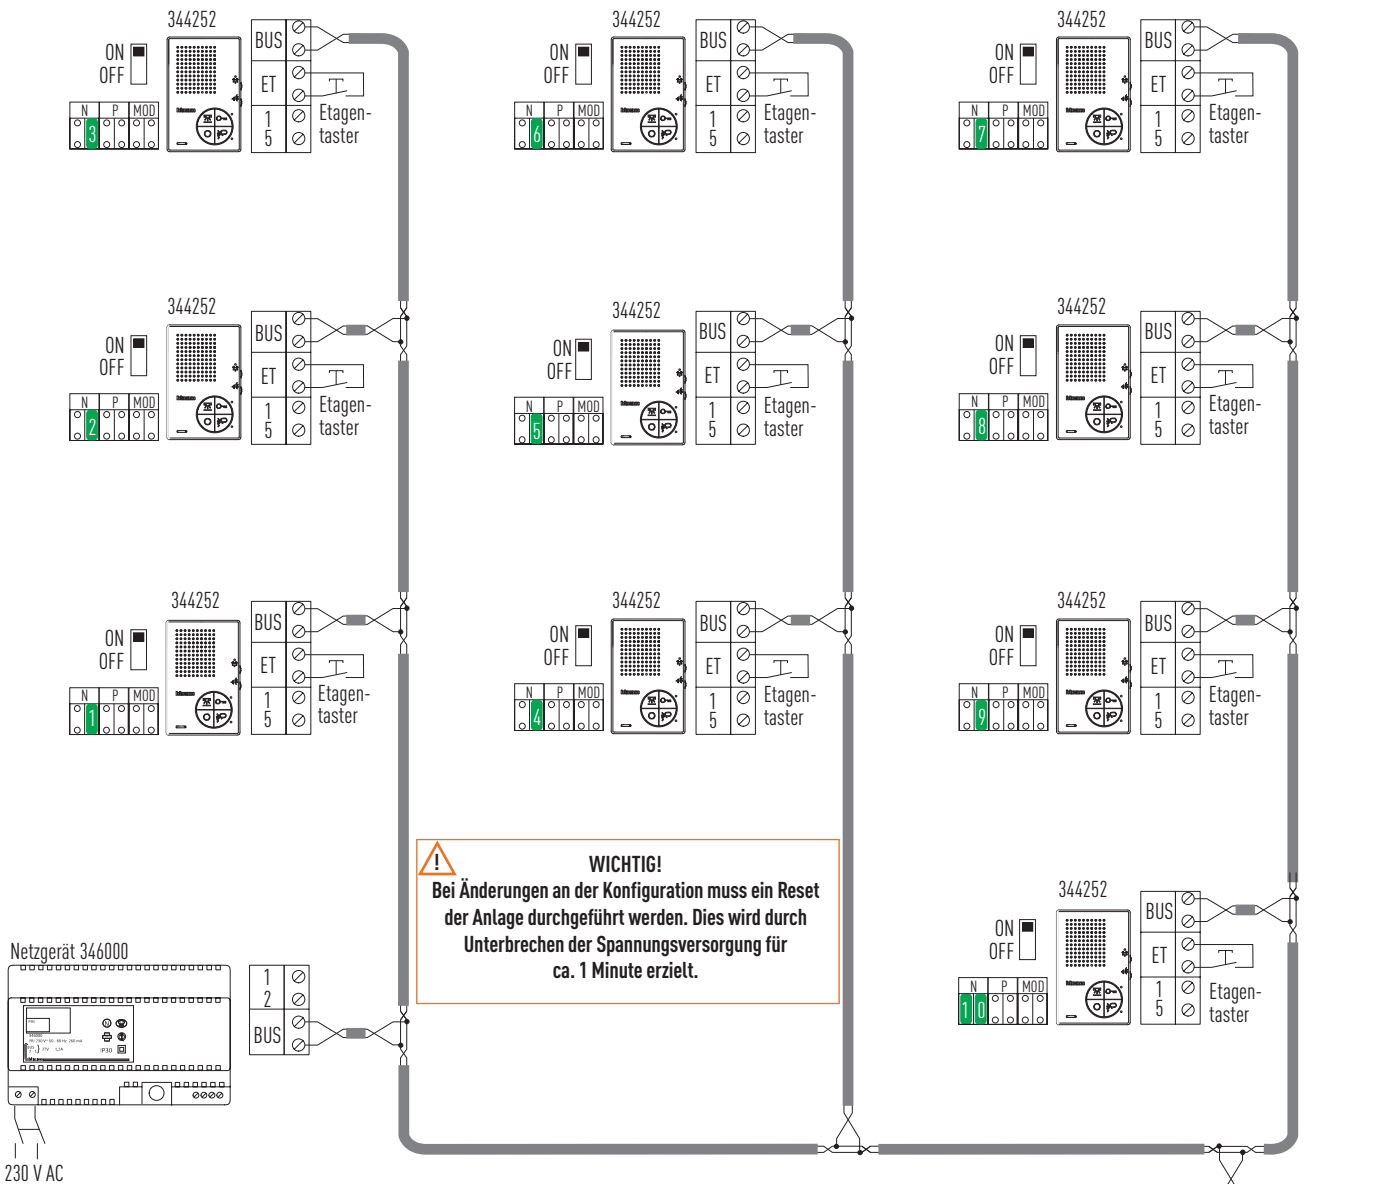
344252
ON
OFF
N P MOD
3
BUS
ET
1
5
Etagentaster

344252
ON
OFF
N P MOD
6
BUS
ET
1
5
Etagentaster

344252
ON
OFF
N P MOD
7
BUS
ET
1
5
Etagentaster

344252
ON
OFF
N P MOD
2
BUS
ET
1
5
Etagentaster

344252
ON
OFF
N P MOD
5
BUS
ET
1
5
Etagentaster

344252
ON
OFF
N P MOD
8
BUS
ET
1
5
Etagentaster

344252
ON
OFF
N P MOD
1
BUS
ET
1
5
Etagentaster

344252
ON
OFF
N P MOD
4
BUS
ET
1
5
Etagentaster

344252
ON
OFF
N P MOD
9
BUS
ET
1
5
Etagentaster

WICHTIG!
Bei Änderungen an der Konfiguration muss ein Reset der Anlage durchgeführt werden. Dies wird durch Unterbrechen der Spannungsversorgung für ca. 1 Minute erzielt.

344252
ON
OFF
N P MOD
1 0
BUS
ET
1
5
Etagentaster

Netzgerät 346000
1
2
BUS
230 V AC